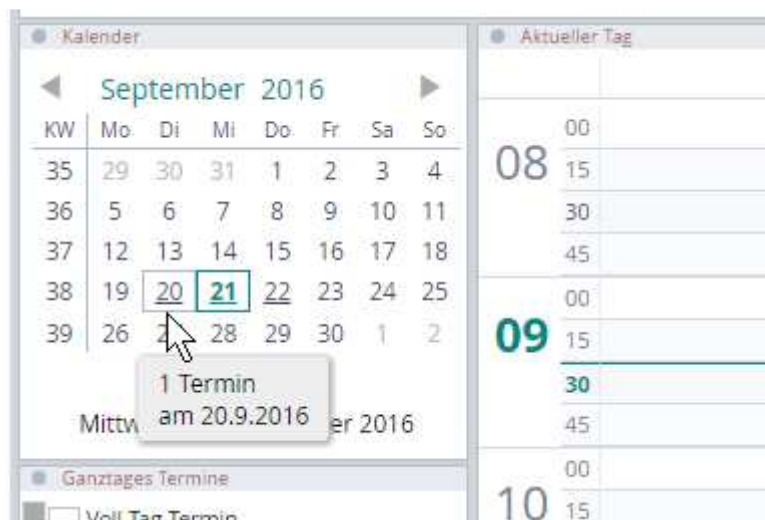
Kalender

September 2016

| KW | Mo | Di | Mi | Do | Fr | Sa | So |
|---|---|---|---|---|---|---|---|
| 35 | 29 | 30 | 31 | 1 | 2 | 3 | 4 |
| 36 | 5 | 6 | 7 | 8 | 9 | 10 | 11 |
| 37 | 12 | 13 | 14 | 15 | 16 | 17 | 18 |
| 38 | 19 | 20 | 21 | 22 | 23 | 24 | 25 |
| 39 | 26 | 2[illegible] | 28 | 29 | 30 | 1 | 2 |

1 Termin
am 20.9.2016

Mittw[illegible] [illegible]er 2016

Ganztages Termine

Voll Tag Termin

Aktueller Tag

08 00 15 30 45

09 00 15 30 45

10 00 15